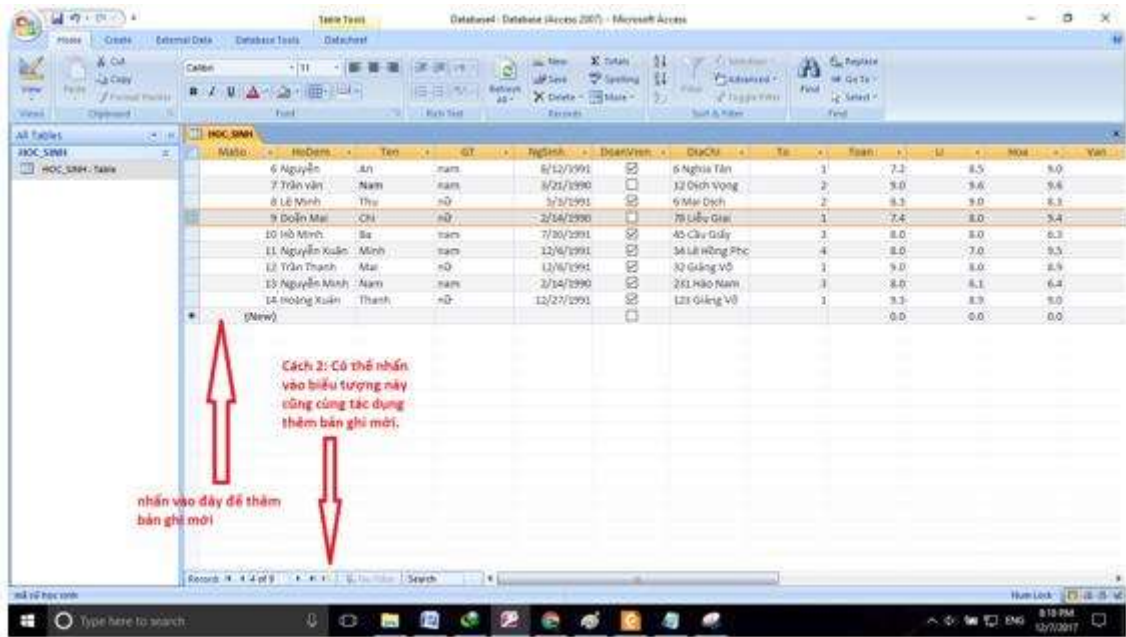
Table Tools Database1 : Database (Access 2007) - Microsoft Access

Home Create External Data Database Tools Datasheet

View Paste Cut Copy Format Painter Calibri 11 B I U Refresh All New Save Delete Totals Spelling More Filter Advanced Toggle Filter Find Replace Go To Select

Views Clipboard Font Rich Text Records Sort & Filter Find

All Tables
HOC_SINH
HOC_SINH : Table

HOC_SINH

| MaHo | HoDem | Ten | GT | NgSinh | DoanVien | DiaChi | To | Toan | Li | Hoa | Van |
|---|---|---|---|---|---|---|---|---|---|---|---|
| 6 | Nguyễn | An | nam | 6/12/1991 | ☑ | 6 Nghĩa Tân | 1 | 7.2 | 8.5 | 9.0 | |
| 7 | Trần văn | Nam | nam | 3/21/1990 | ☐ | 12 Dịch Vọng | 2 | 9.0 | 9.6 | 9.6 | |
| 8 | Lê Minh | Thu | nữ | 3/3/1991 | ☑ | 6 Mai Dịch | 2 | 8.3 | 9.0 | 8.3 | |
| 9 | Doãn Mai | Chi | nữ | 2/14/1990 | ☐ | 78 Liễu Giai | 1 | 7.4 | 8.0 | 9.4 | |
| 10 | Hồ Minh | Ba | nam | 7/30/1991 | ☑ | 45 Cầu Giấy | 3 | 8.0 | 8.0 | 8.3 | |
| 11 | Nguyễn Xuân | Minh | nam | 12/6/1991 | ☑ | 34 Lê Hồng Phc | 4 | 8.0 | 7.0 | 9.5 | |
| 12 | Trần Thanh | Mai | nữ | 12/6/1991 | ☑ | 32 Giảng Võ | 1 | 9.0 | 8.0 | 8.9 | |
| 13 | Nguyễn Minh | Nam | nam | 2/14/1990 | ☑ | 261 Hào Nam | 3 | 8.0 | 6.1 | 6.4 | |
| 14 | Hoàng Xuân | Thanh | nữ | 12/27/1991 | ☑ | 123 Giảng Võ | 1 | 9.3 | 8.9 | 9.0 | |
| (New) | | | | | ☐ | | | 0.0 | 0.0 | 0.0 | |

Cách 2: Có thể nhấn vào biểu tượng này cũng cùng tác dụng thêm bản ghi mới.

nhấn vào đây để thêm bản ghi mới

Record: 4 4 of 9 No Filter Search

mã số học sinh Num Lock

Type here to search

ENG 8:10 PM 12/7/2017